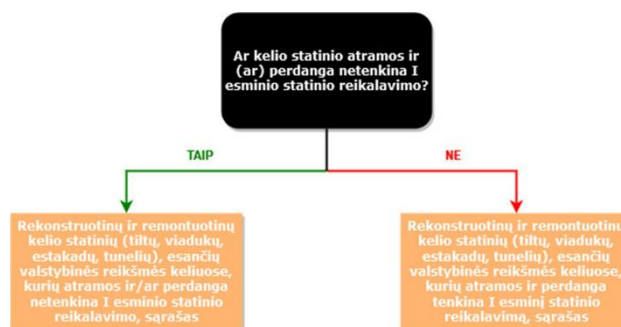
Ar kelio statinio atramos ir (ar) perdanga netenkina I esminio statinio reikalavimo?

TAIP

NE

Rekonstruotinų ir remontuotinų kelio statinių (tiltų, viadukų, estakadų, tunelių), esančių valstybinės reikšmės keliuose, kurių atramos ir/ar perdanga netenkina I esminio statinio reikalavimo, sąrašas

Rekonstruotinų ir remontuotinų kelio statinių (tiltų, viadukų, estakadų, tunelių), esančių valstybinės reikšmės keliuose, kurių atramos ir/ar perdanga tenkina I esminį statinio reikalavimą, sąrašas